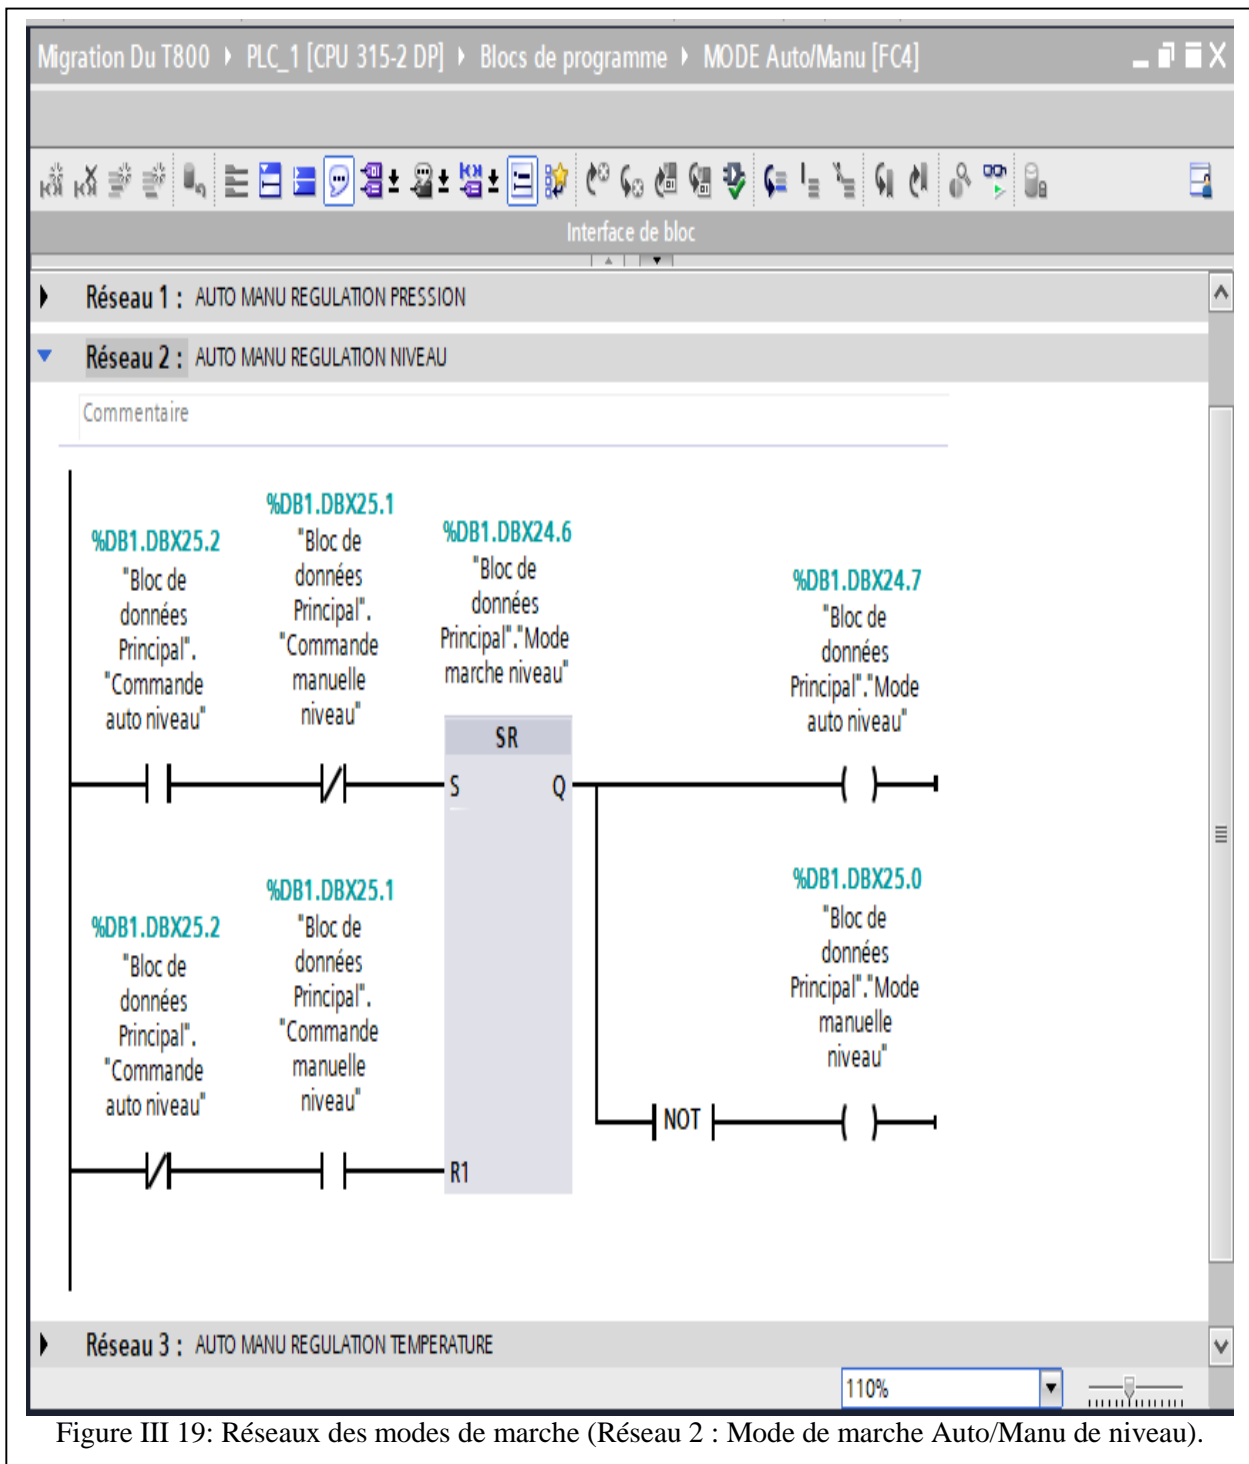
Migration Du T800 ▸ PLC_1 [CPU 315-2 DP] ▸ Blocs de programme ▸ MODE Auto/Manu [FC4]

Interface de bloc

Réseau 1 : AUTO MANU REGULATION PRESSION

Réseau 2 : AUTO MANU REGULATION NIVEAU

Commentaire

%DB1.DBX25.2
"Bloc de données Principal". "Commande auto niveau"

%DB1.DBX25.1
"Bloc de données Principal". "Commande manuelle niveau"

%DB1.DBX24.6
"Bloc de données Principal"."Mode marche niveau"

SR
S
Q
R1

%DB1.DBX24.7
"Bloc de données Principal"."Mode auto niveau"

%DB1.DBX25.2
"Bloc de données Principal". "Commande auto niveau"

%DB1.DBX25.1
"Bloc de données Principal". "Commande manuelle niveau"

%DB1.DBX25.0
"Bloc de données Principal"."Mode manuelle niveau"

NOT

Réseau 3 : AUTO MANU REGULATION TEMPERATURE

110%

Figure III 19: Réseaux des modes de marche (Réseau 2 : Mode de marche Auto/Manu de niveau).